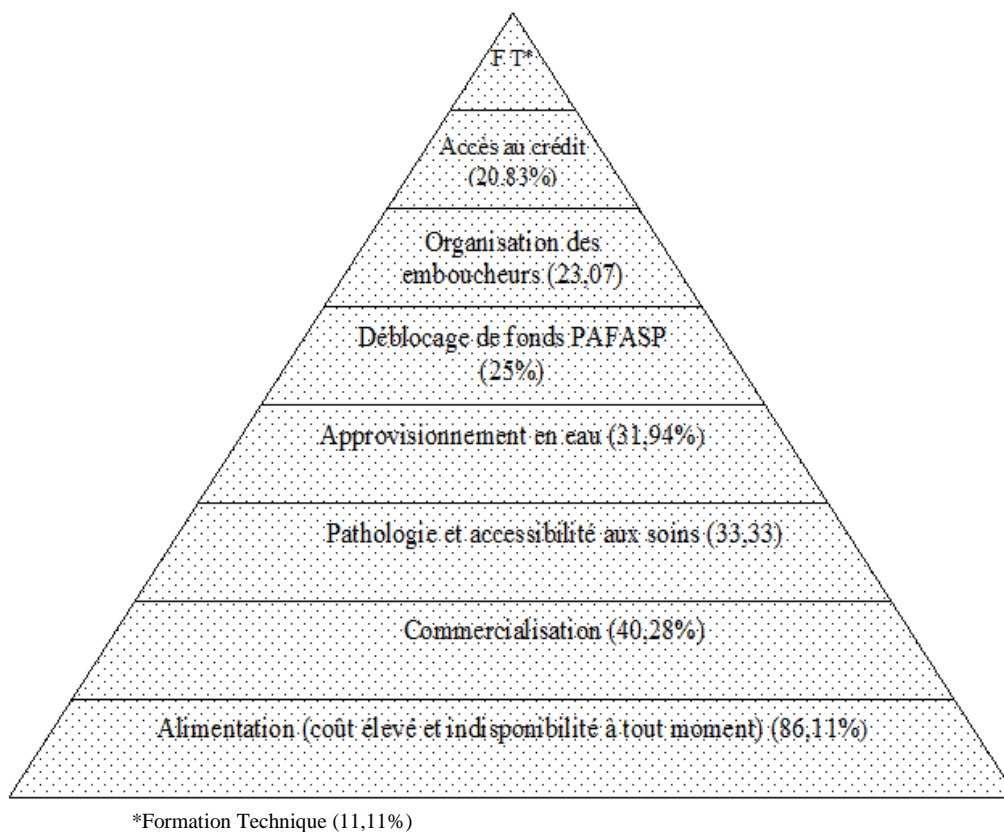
F.T*

Accès au crédit (20.83%)

Organisation des emboucheurs (23,07)

Déblocage de fonds PAFASP (25%)

Approvisionnement en eau (31,94%)

Pathologie et accessibilité aux soins (33,33)

Commercialisation (40,28%)

Alimentation (coût élevé et indisponibilité à tout moment) (86,11%)

*Formation Technique (11,11%)